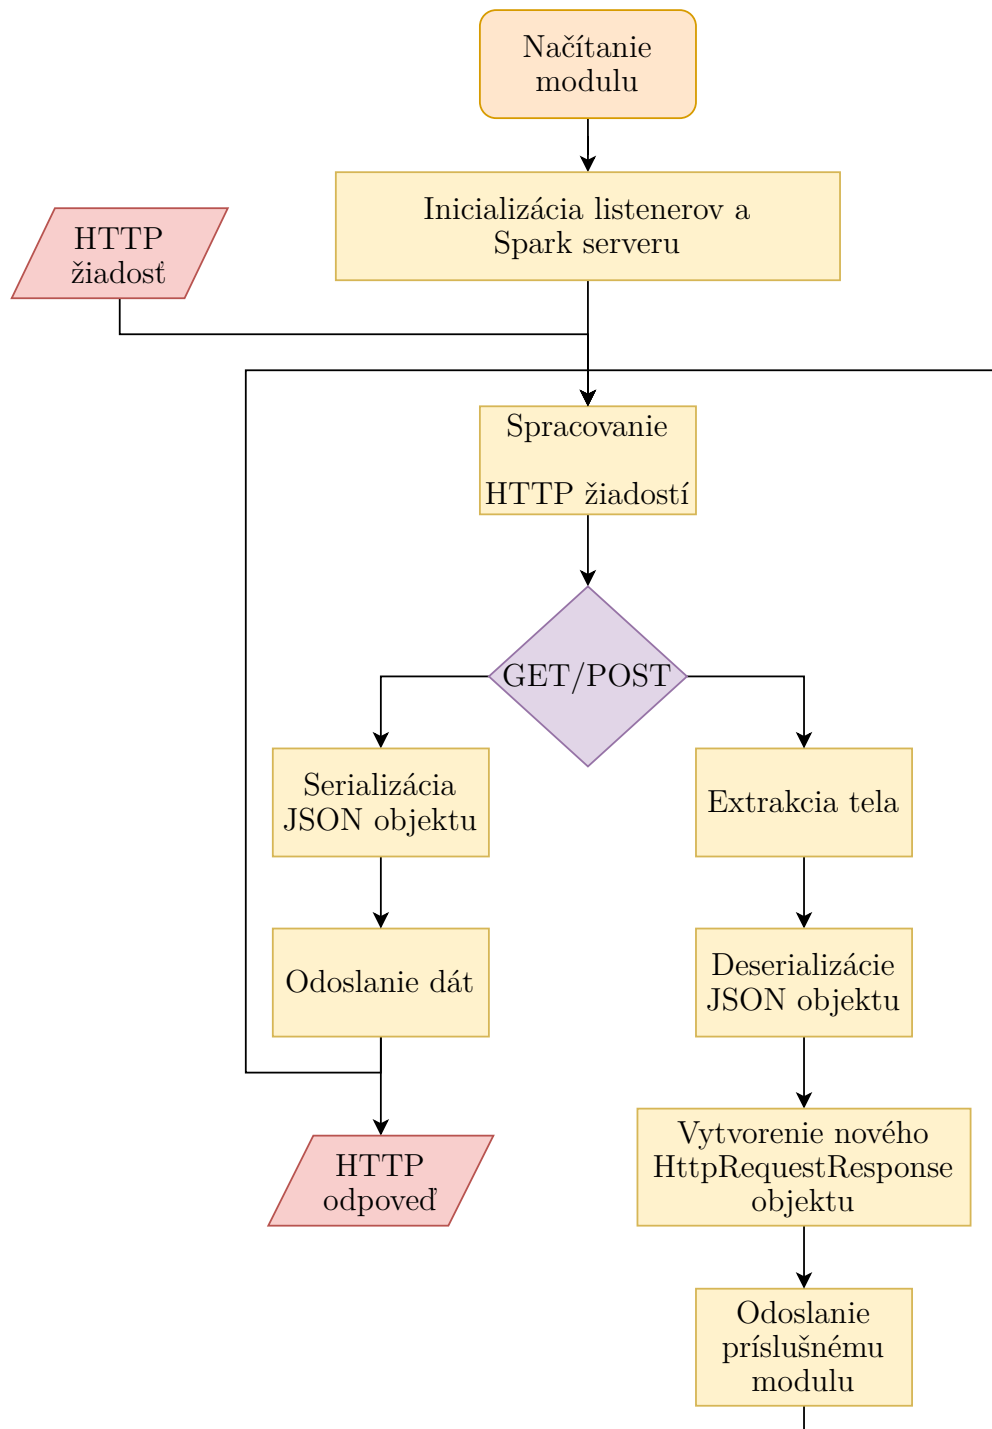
Načítanie modulu

Inicializácia listenerov a Spark serveru

HTTP žiadosť

Spracovanie

HTTP žiadostí

GET/POST

Serializácia JSON objektu

Extrakcia tela

Odoslanie dát

Deserializácie JSON objektu

HTTP odpoveď

Vytvorenie nového HttpRequestResponse objektu

Odoslanie príslušnému modulu